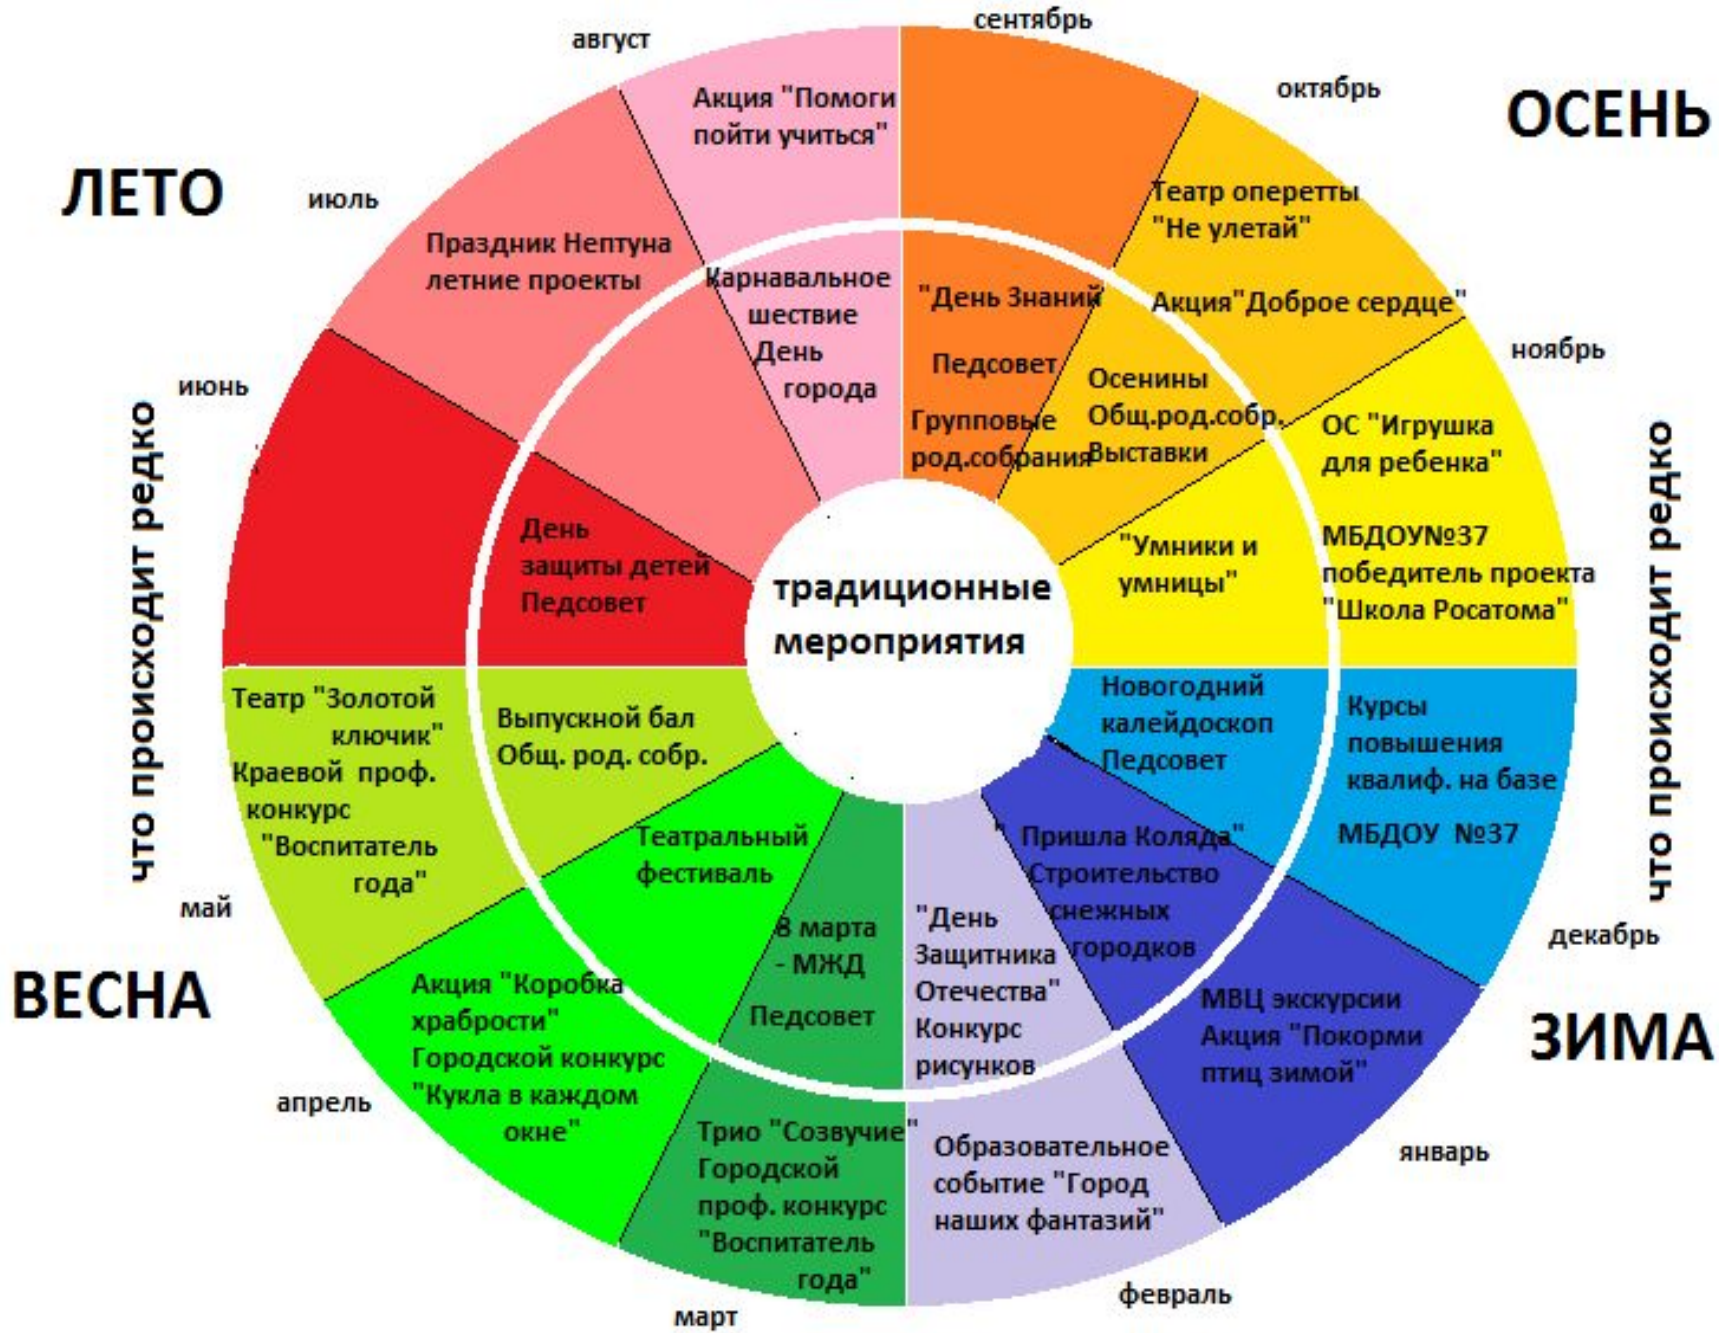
сентябрь

август

октябрь

ОСЕНЬ

ЛЕТО

июль

Акция "Помоги пойти учиться"

Театр оперетты "Не улетай"

Праздник Нептуна летние проекты

Карнавальное шествие День города

"День Знаний"

Педсовет

Групповые род.собрания

Акция"Доброе сердце"

Осенины Общ.род.собр. Выставки

ноябрь

июнь

что происходит редко

ОС "Игрушка для ребенка"

МБДОУ№37 победитель проекта "Школа Росатома"

"Умники и умницы"

День защиты детей Педсовет

традиционные мероприятия

что происходит редко

Театр "Золотой ключик"

Краевой проф. конкурс "Воспитатель года"

Выпускной бал Общ. род. собр.

Новогодний калейдоскоп Педсовет

Курсы повышения квалиф. на базе МБДОУ №37

Театральный фестиваль

"Пришла Коляда" Строительство снежных городков

май

декабрь

8 марта - МЖД

Педсовет

"День Защитника Отечества" Конкурс рисунков

ВЕСНА

Акция "Коробка храбрости" Городской конкурс "Кукла в каждом окне"

МВЦ экскурсии Акция "Покорми птиц зимой"

ЗИМА

апрель

Трио "Созвучие" Городской проф. конкурс "Воспитатель года"

Образовательное событие "Город наших фантазий"

январь

март

февраль